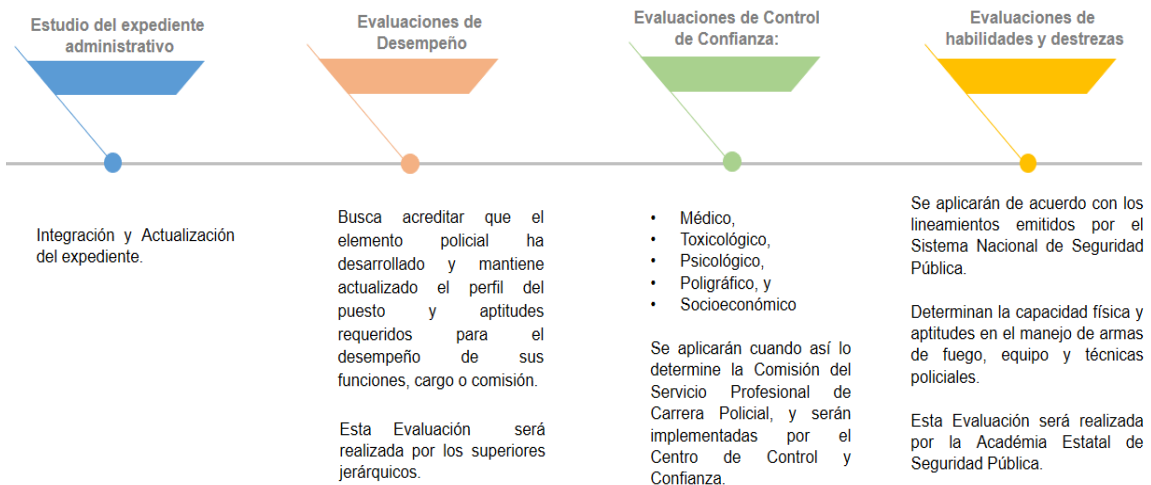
Estudio del expediente administrativo

Evaluaciones de Desempeño

Evaluaciones de Control de Confianza:

Evaluaciones de habilidades y destrezas

Integración y Actualización del expediente.

Busca acreditar que el elemento policial ha desarrollado y mantiene actualizado el perfil del puesto y aptitudes requeridos para el desempeño de sus funciones, cargo o comisión.

Esta Evaluación será realizada por los superiores jerárquicos.

• Médico,
• Toxicológico,
• Psicológico,
• Poligráfico, y
• Socioeconómico

Se aplicarán cuando así lo determine la Comisión del Servicio Profesional de Carrera Policial, y serán implementadas por el Centro de Control y Confianza.

Se aplicarán de acuerdo con los lineamientos emitidos por el Sistema Nacional de Seguridad Pública.

Determinan la capacidad física y aptitudes en el manejo de armas de fuego, equipo y técnicas policiales.

Esta Evaluación será realizada por la Académia Estatal de Seguridad Pública.